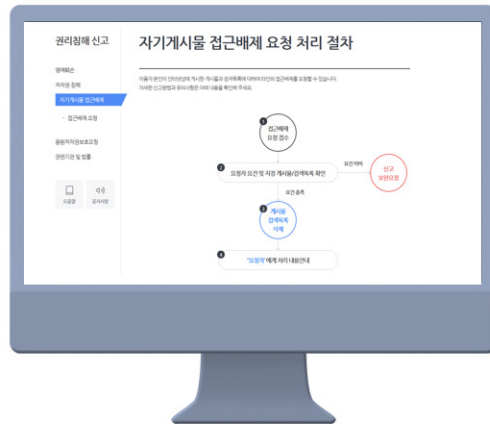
권리침해 신고

명예훼손

저작권 침해

자기게시물 접근배제

· 접근배제 요청

공공저작권보호요청

관련기관 및 법률

도움말

공지사항

자기게시물 접근배제 요청 처리 절차

이용자 본인이 인터넷상에 게시한 게시물과 검색목록에 대하여 타인의 접근배제를 요청할 수 있습니다. 자세한 신고방법과 유의사항은 아래 내용을 확인해 주세요.

1 접근배제 요청 접수

2 요청자 요건 및 지정 게시물/검색목록 확인

요건 미비

신규 위반요청

요건 충족

3 게시물 검색목록 삭제

4 "요청자"에게 처리 내용안내